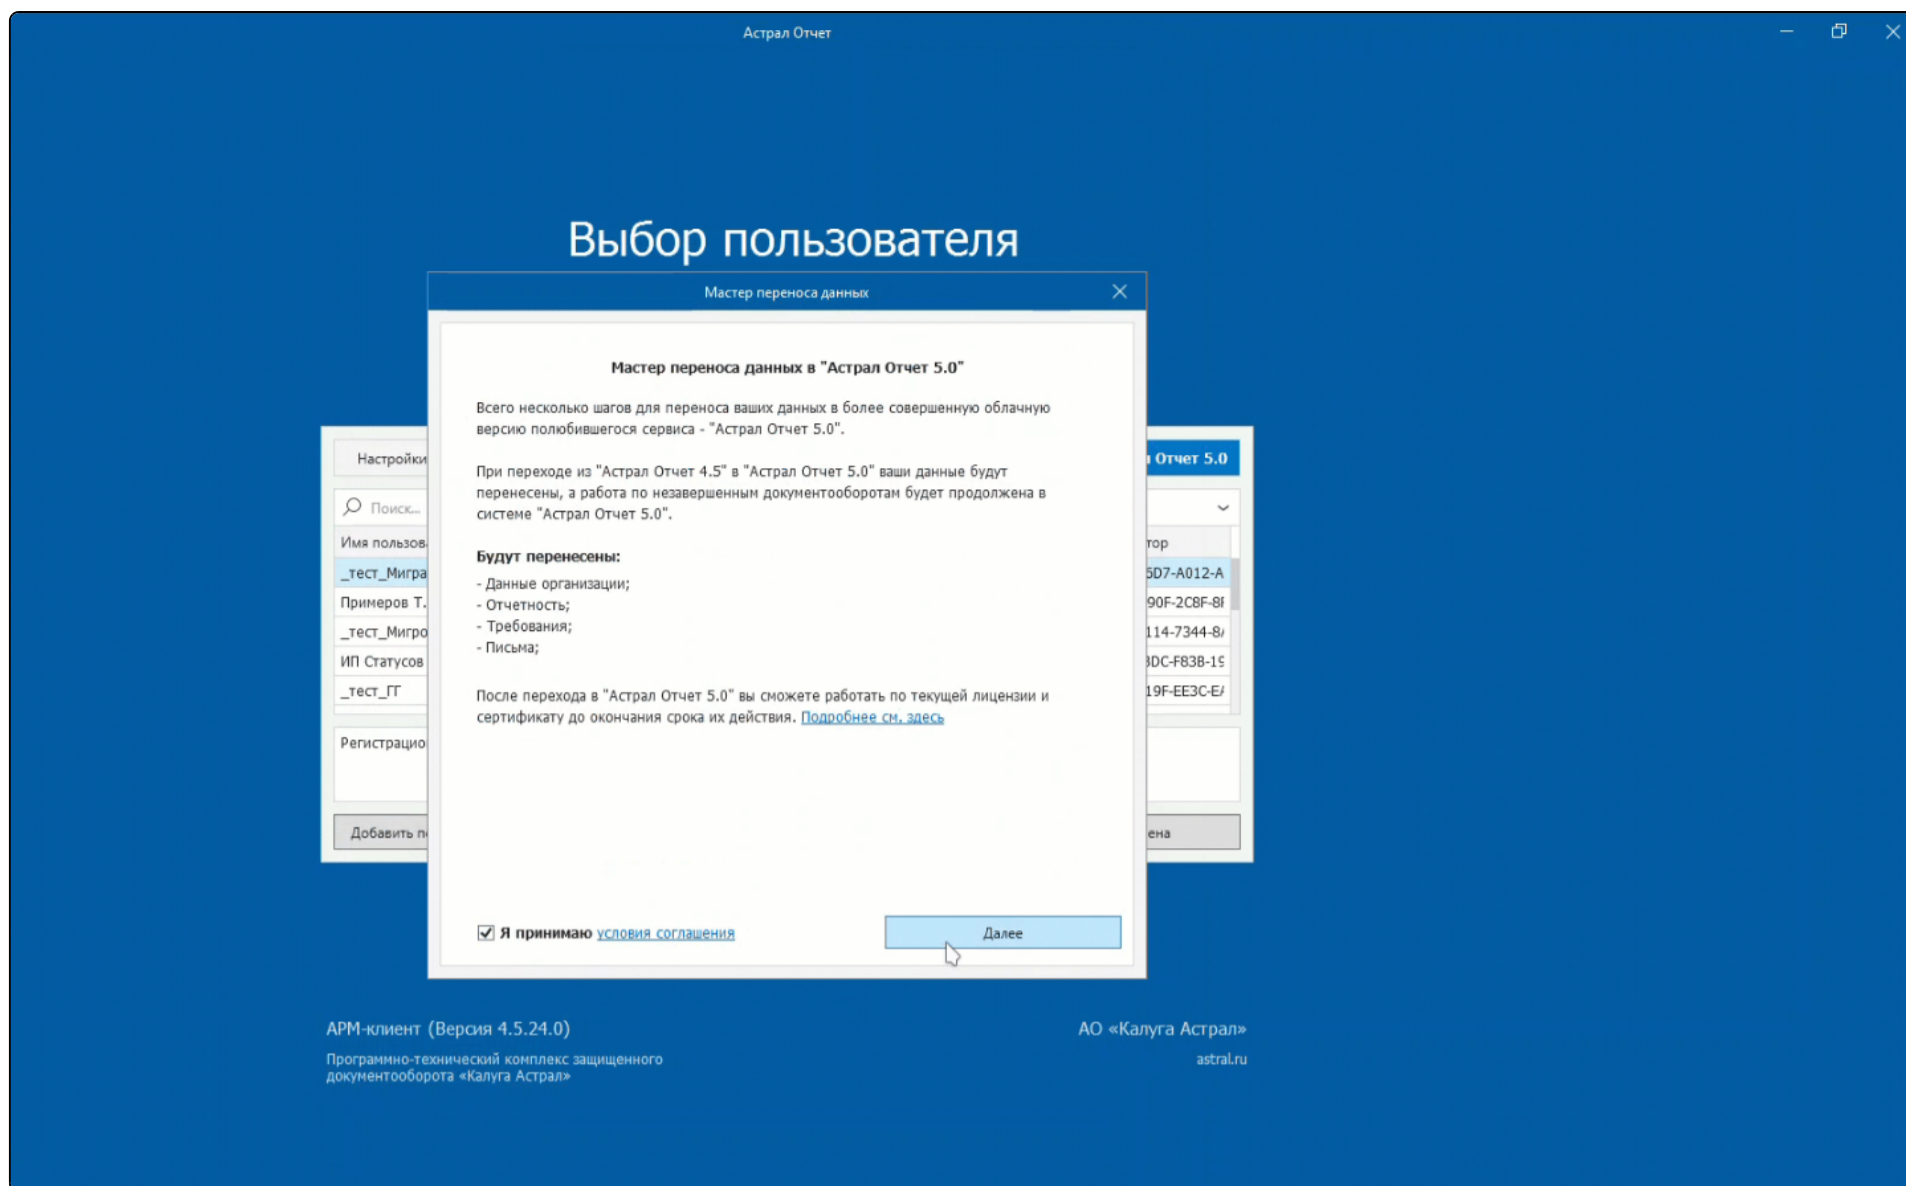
Астрал Отчет

Выбор пользователя

Настройки

Поиск...

Имя пользов

_тест_Мигра

Примеров Т.

_тест_Мигро

ИП Статусов

_тест_ГГ

Регистрацио

Добавить п

Отчет 5.0

тор

5D7-A012-A

90F-2C8F-8

114-7344-8

3DC-F83B-1

19F-EE3C-E

ена

Мастер переноса данных

Мастер переноса данных в "Астрал Отчет 5.0"

Всего несколько шагов для переноса ваших данных в более совершенную облачную версию полюбившегося сервиса - "Астрал Отчет 5.0".

При переходе из "Астрал Отчет 4.5" в "Астрал Отчет 5.0" ваши данные будут перенесены, а работа по незавершенным документооборотам будет продолжена в системе "Астрал Отчет 5.0".

Будут перенесены:
- Данные организации;
- Отчетность;
- Требования;
- Письма;

После перехода в "Астрал Отчет 5.0" вы сможете работать по текущей лицензии и сертификату до окончания срока их действия. Подробнее см. здесь

Я принимаю условия соглашения

Далее

АРМ-клиент (Версия 4.5.24.0)

Программно-технический комплекс защищенного документооборота «Калуга Астрал»

АО «Калуга Астрал»

astral.ru